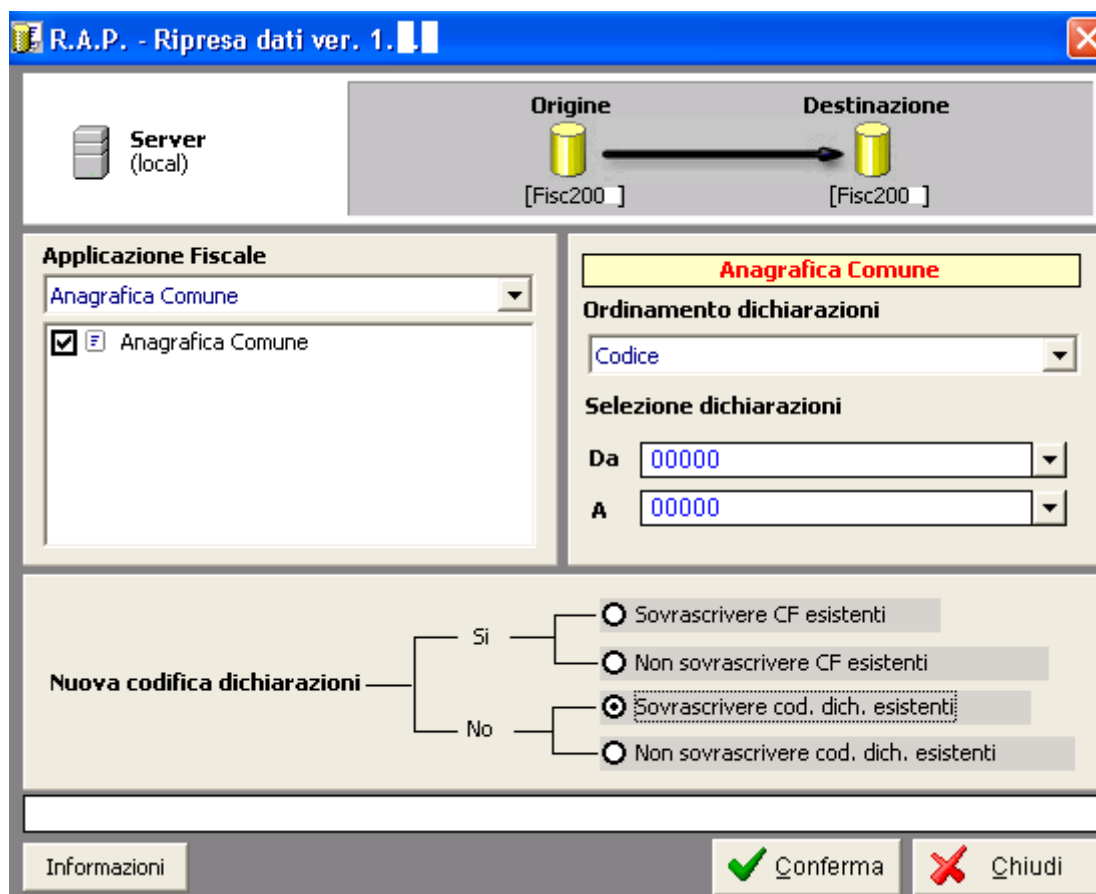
R.A.P. - Ripresa dati ver. 1.

Server
(local)

Origine
[Fisc200 ]

Destinazione
[Fisc200 ]

Applicazione Fiscale
Anagrafica Comune
Anagrafica Comune

Anagrafica Comune
Ordinamento dichiarazioni
Codice
Selezione dichiarazioni
Da 00000
A 00000

Nuova codifica dichiarazioni
Si
Sovrascrivere CF esistenti
Non sovrascrivere CF esistenti
No
Sovrascrivere cod. dich. esistenti
Non sovrascrivere cod. dich. esistenti

Informazioni
Conferma
Chiudi